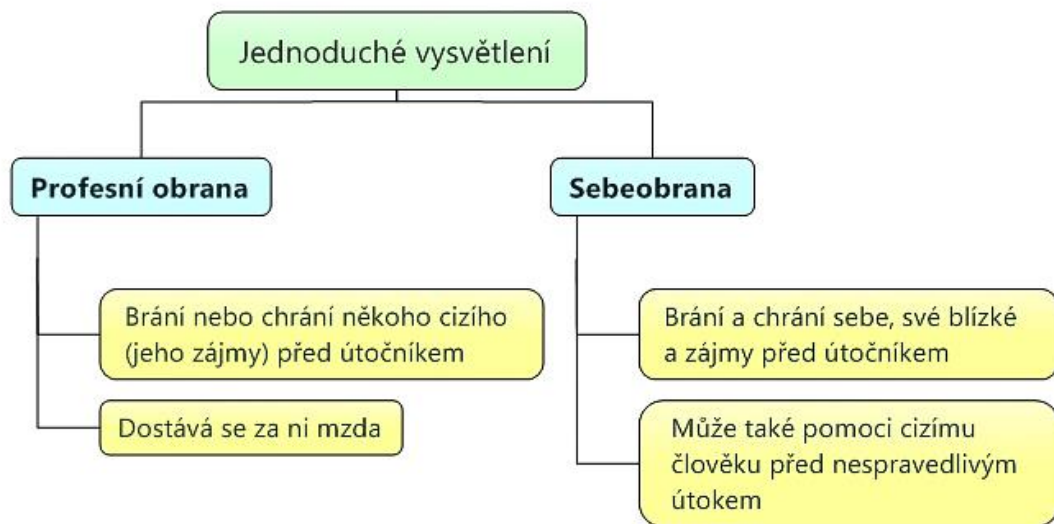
Jednoduché vysvětlení

Profesní obrana

Brání nebo chrání někoho cizího (jeho zájmy) před útočníkem

Dostává se za ni mzda

Sebeobrana

Brání a chrání sebe, své blízké a zájmy před útočníkem

Může také pomoci cizímu člověku před nespravedlivým útokem